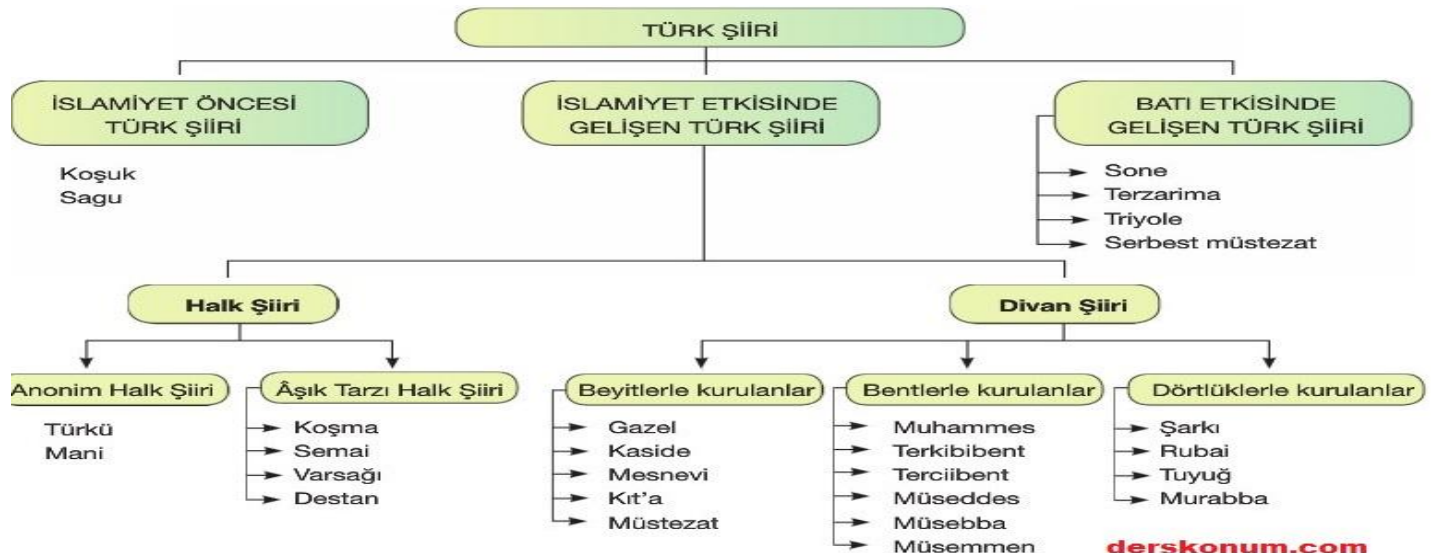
TÜRK ŞİİRİ

İSLAMİYET ÖNCESİ TÜRK ŞİİRİ

Koşuk
Sagu

İSLAMİYET ETKİSİNDE GELİŞEN TÜRK ŞİİRİ

BATI ETKİSİNDE GELİŞEN TÜRK ŞİİRİ

Sone
Terzarima
Triyole
Serbest müstezat

Halk Şiiri

Anonim Halk Şiiri

Türkü
Mani

Âşık Tarzı Halk Şiiri

Koşma
Semai
Varsağı
Destan

Divan Şiiri

Beyitlerle kurulanlar

Gazel
Kaside
Mesnevi
Kıt'a
Müstezat

Bentlerle kurulanlar

Muhammes
Terkibibent
Terciibent
Müseddes
Müsebba
Müsemmen

Dörtlüklerle kurulanlar

Şarkı
Rubai
Tuyuğ
Murabba

derskonum.com